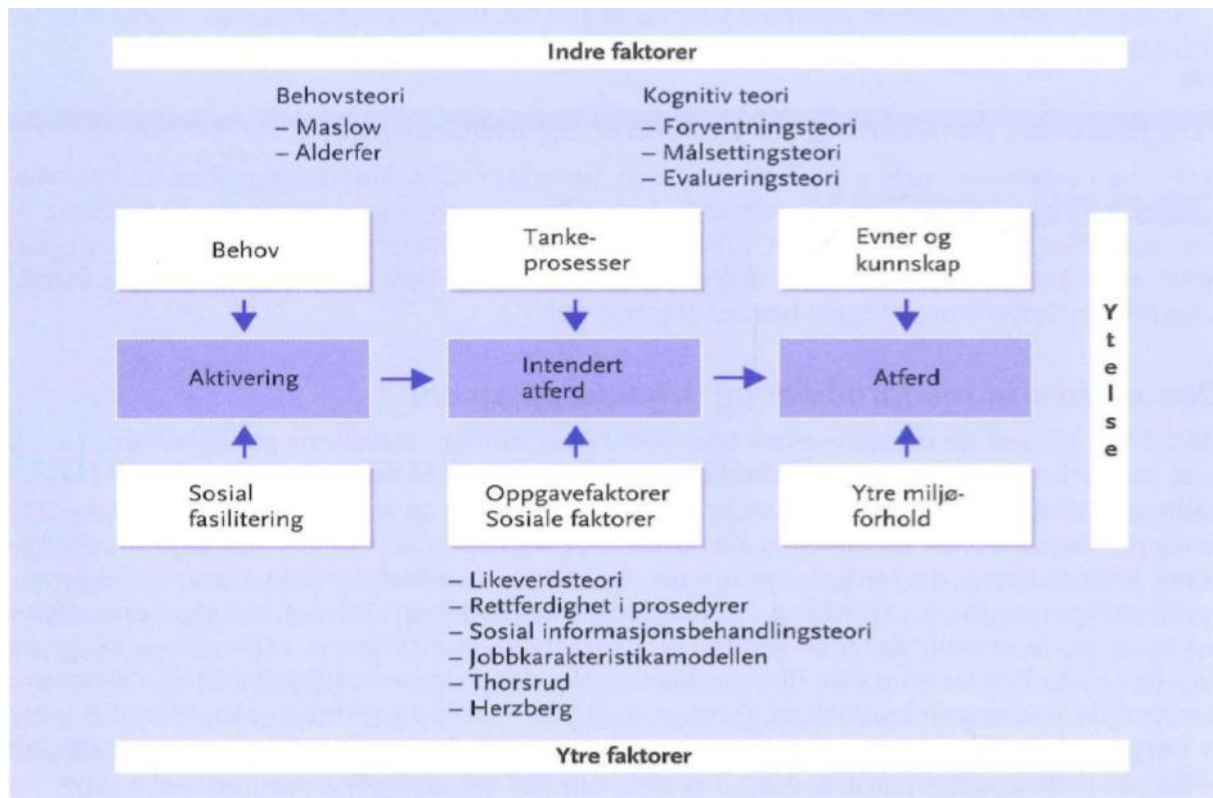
Indre faktorer

Behovsteori
– Maslow
– Alderfer

Kognitiv teori
– Forventningsteori
– Målsettingsteori
– Evalueringsteori

Behov

Tankeprosesser

Evner og kunnskap

Aktivering

Intendert atferd

Atferd

Ytelse

Sosial fasilitering

Oppgavefaktorer
Sosiale faktorer

Ytre miljøforhold

– Likeverdsteori
– Rettferdighet i prosedyrer
– Sosial informasjonsbehandlingsteori
– Jobbkarakteristikamodellen
– Thorsrud
– Herzberg

Ytre faktorer